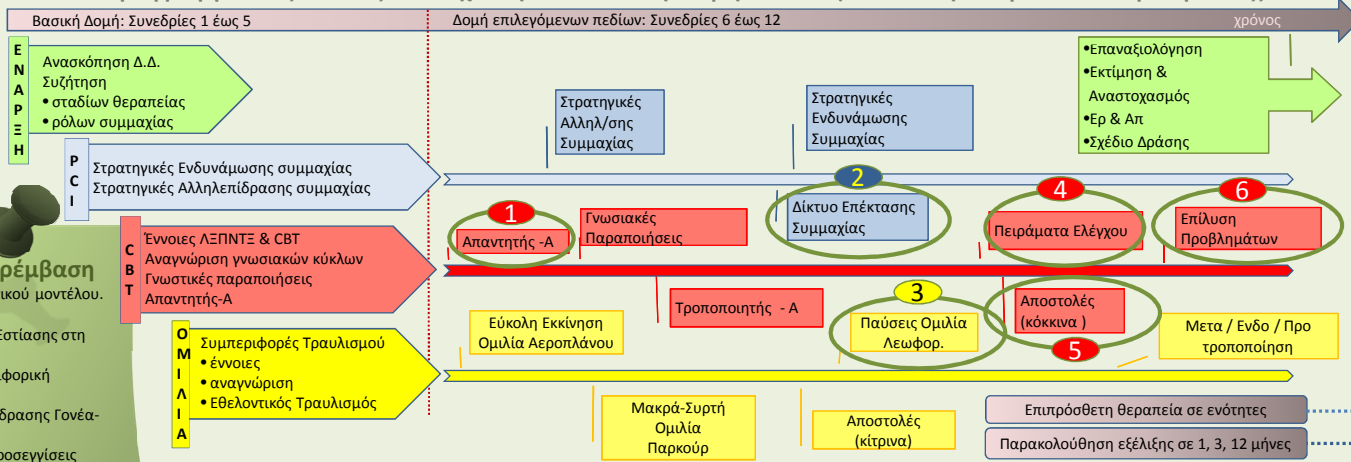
Βασική Δομή: Συνεδρίες 1 έως 5

Δομή επιλεγόμενων πεδίων: Συνεδρίες 6 έως 12

χρόνος

ΕΝΑΡΞΗ

Ανασκόπηση Δ.Δ.
Συζήτηση
• σταδίων θεραπείας
• ρόλων συμμαχίας

•Επαναξιολόγηση
•Εκτίμηση & Αναστοχασμός
•Ερ & Απ
•Σχέδιο Δράσης

Στρατηγικές Αλλη/σης Συμμαχίας

Στρατηγικές Ενδυνάμωσης Συμμαχίας

PCI

Στρατηγικές Ενδυνάμωσης συμμαχίας
Στρατηγικές Αλληλεπίδρασης συμμαχίας

2

Δίκτυο Επέκτασης Συμμαχίας

4

6

1

Απαντητής -Α

Γνωσιακές Παραποιήσεις

Πειράματα Ελέγχου

Επίλυση Προβλημάτων

ρέμβαση
ικού μοντέλου.
Εστίασης στη
φορική
δρασης Γονέα-
οσεγγίσεις

CBT

Έννοιες ΛΞΠΝΤΞ & CBT
Αναγνώριση γνωσιακών κύκλων
Γνωστικές παραποιήσεις
Απαντητής-Α

Τροποποιητής - Α

3

Αποστολές (κόκκινα )

Εύκολη Εκκίνηση Ομιλία Αεροπλάνου

Παύσεις Ομιλία Λεωφορ.

Μετα / Ενδο / Προ τροποποίηση

5

ΟΜΙΛΙΑ

Συμπεριφορές Τραυλισμού
• έννοιες
• αναγνώριση
• Εθελοντικός Τραυλισμός

Μακρά-Συρτή Ομιλία Παρκούρ

Αποστολές (κίτρινα)

Επιπρόσθετη θεραπεία σε ενότητες

Παρακολούθηση εξέλιξης σε 1, 3, 12 μήνες